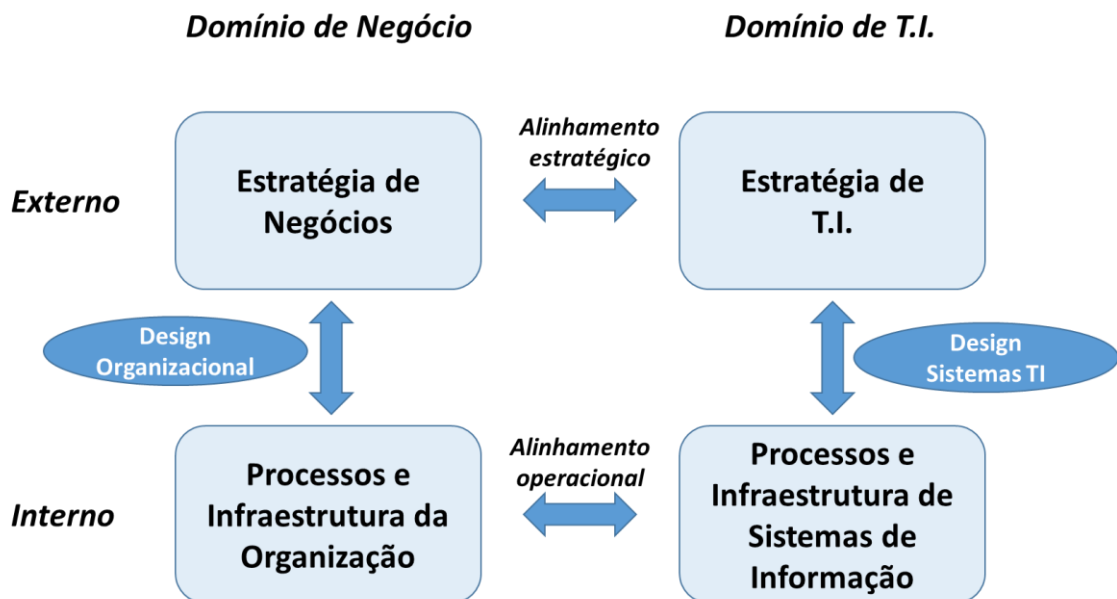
Domínio de Negócio

Domínio de T.I.

Externo

Estratégia de Negócios

Alinhamento estratégico

Estratégia de T.I.

Design Organizacional

Design Sistemas TI

Interno

Processos e Infraestrutura da Organização

Alinhamento operacional

Processos e Infraestrutura de Sistemas de Informação